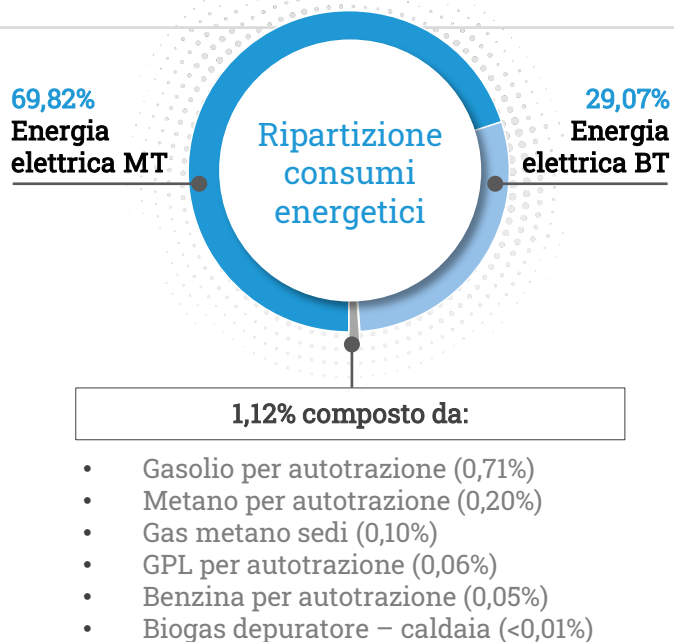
Ripartizione consumi energetici

69,82%
Energia elettrica MT

29,07%
Energia elettrica BT

1,12% composto da:

- Gasolio per autotrazione (0,71%)
- Metano per autotrazione (0,20%)
- Gas metano sedi (0,10%)
- GPL per autotrazione (0,06%)
- Benzina per autotrazione (0,05%)
- Biogas depuratore – caldaia (<0,01%)